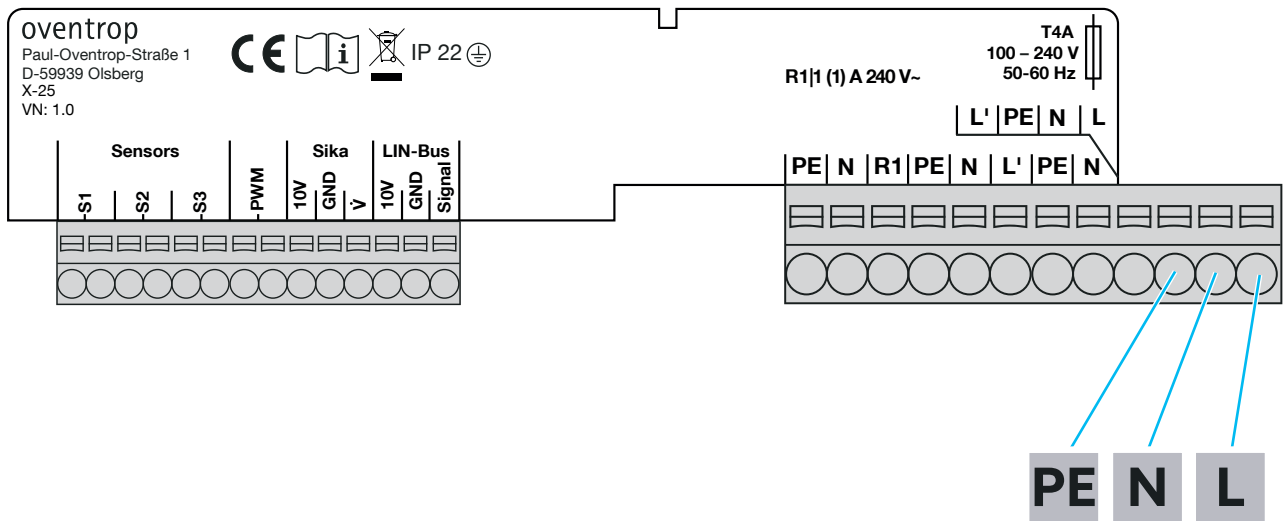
oventrop
Paul-Oventrop-Straße 1
D-59939 Olsberg
X-25
VN: 1.0

CE IP 22

T4A
100 – 240 V
50-60 Hz

R1|1 (1) A 240 V~

L' PE N L

Sensors
S1 S2 S3
PWM
Sika
10V GND V
LIN-Bus
10V GND Signal

PE N R1 PE N L' PE N

PE N L